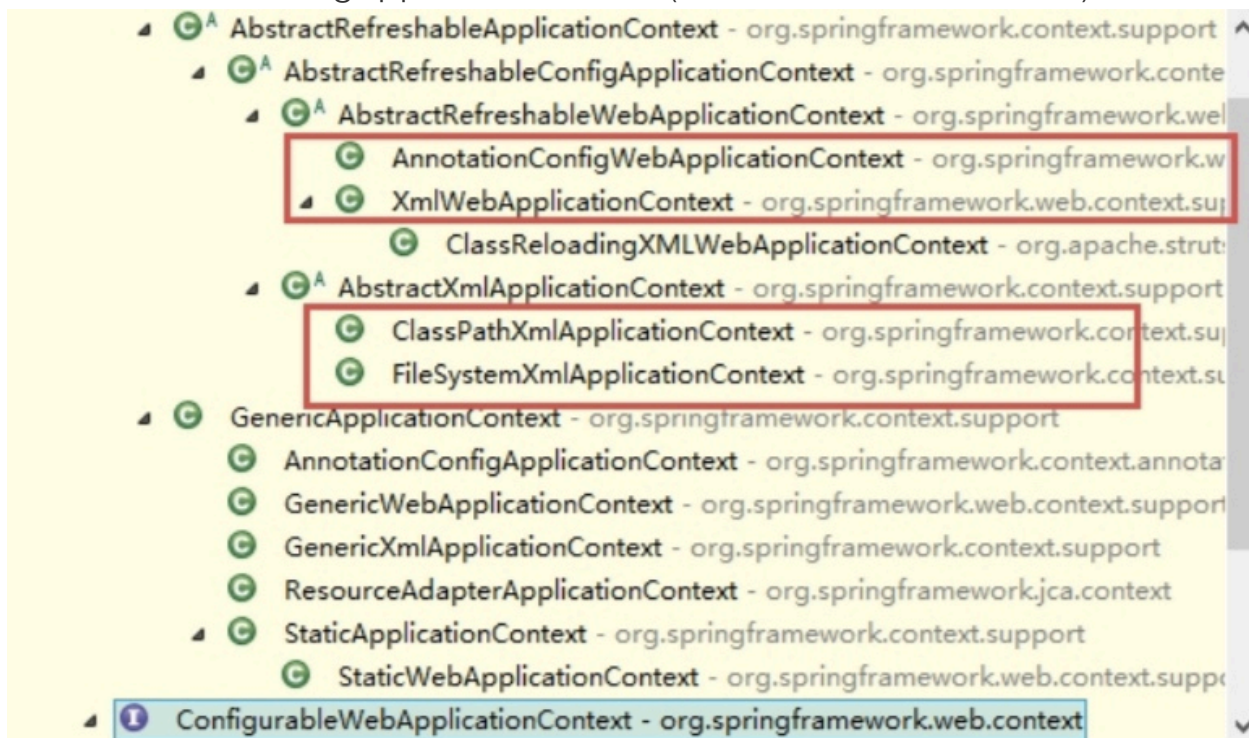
AbstractRefreshableApplicationContext - org.springframework.context.support
AbstractRefreshableConfigApplicationContext - org.springframework.conte
AbstractRefreshableWebApplicationContext - org.springframework.wel
AnnotationConfigWebApplicationContext - org.springframework.w
XmlWebApplicationContext - org.springframework.web.context.su
ClassReloadingXMLWebApplicationContext - org.apache.strut
AbstractXmlApplicationContext - org.springframework.context.support
ClassPathXmlApplicationContext - org.springframework.context.su
FileSystemXmlApplicationContext - org.springframework.context.su
GenericApplicationContext - org.springframework.context.support
AnnotationConfigApplicationContext - org.springframework.context.annota
GenericWebApplicationContext - org.springframework.web.context.support
GenericXmlApplicationContext - org.springframework.context.support
ResourceAdapterApplicationContext - org.springframework.jca.context
StaticApplicationContext - org.springframework.context.support
StaticWebApplicationContext - org.springframework.web.context.suppc
ConfigurableWebApplicationContext - org.springframework.web.context